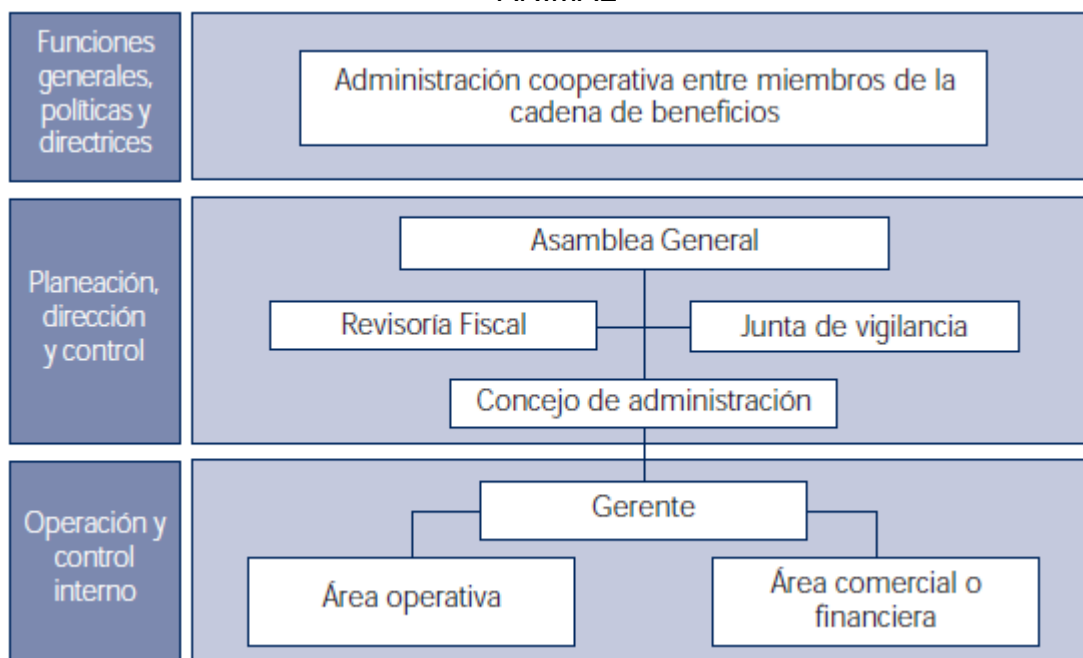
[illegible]

Funciones generales, políticas y directrices

Administración cooperativa entre miembros de la cadena de beneficios

Planeación, dirección y control

Asamblea General

Revisoría Fiscal

Junta de vigilancia

Concejo de administración

Operación y control interno

Gerente

Área operativa

Área comercial o financiera